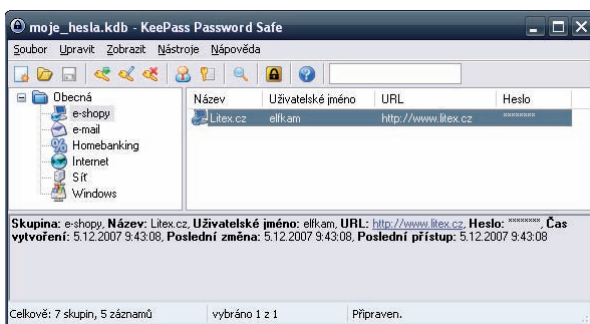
moje_hesla.kdb - KeePass Password Safe

Soubor Upravit Zobrazit Nástroje Nápověda

Obecná
e-shopy
e-mail
Homebanking
Internet
Síť
Windows

| Název | Uživatelské jméno | URL | Heslo |
|---|---|---|---|
| Litex.cz | elfkam | http://www.litex.cz | ******** |

Skupina: e-shopy, Název: Litex.cz, Uživatelské jméno: elfkam, URL: http://www.litex.cz, Heslo: ********, Čas vytvoření: 5.12.2007 9:43:08, Poslední změna: 5.12.2007 9:43:08, Poslední přístup: 5.12.2007 9:43:08

Celkově: 7 skupin, 5 záznamů
vybráno 1 z 1
Připraven.